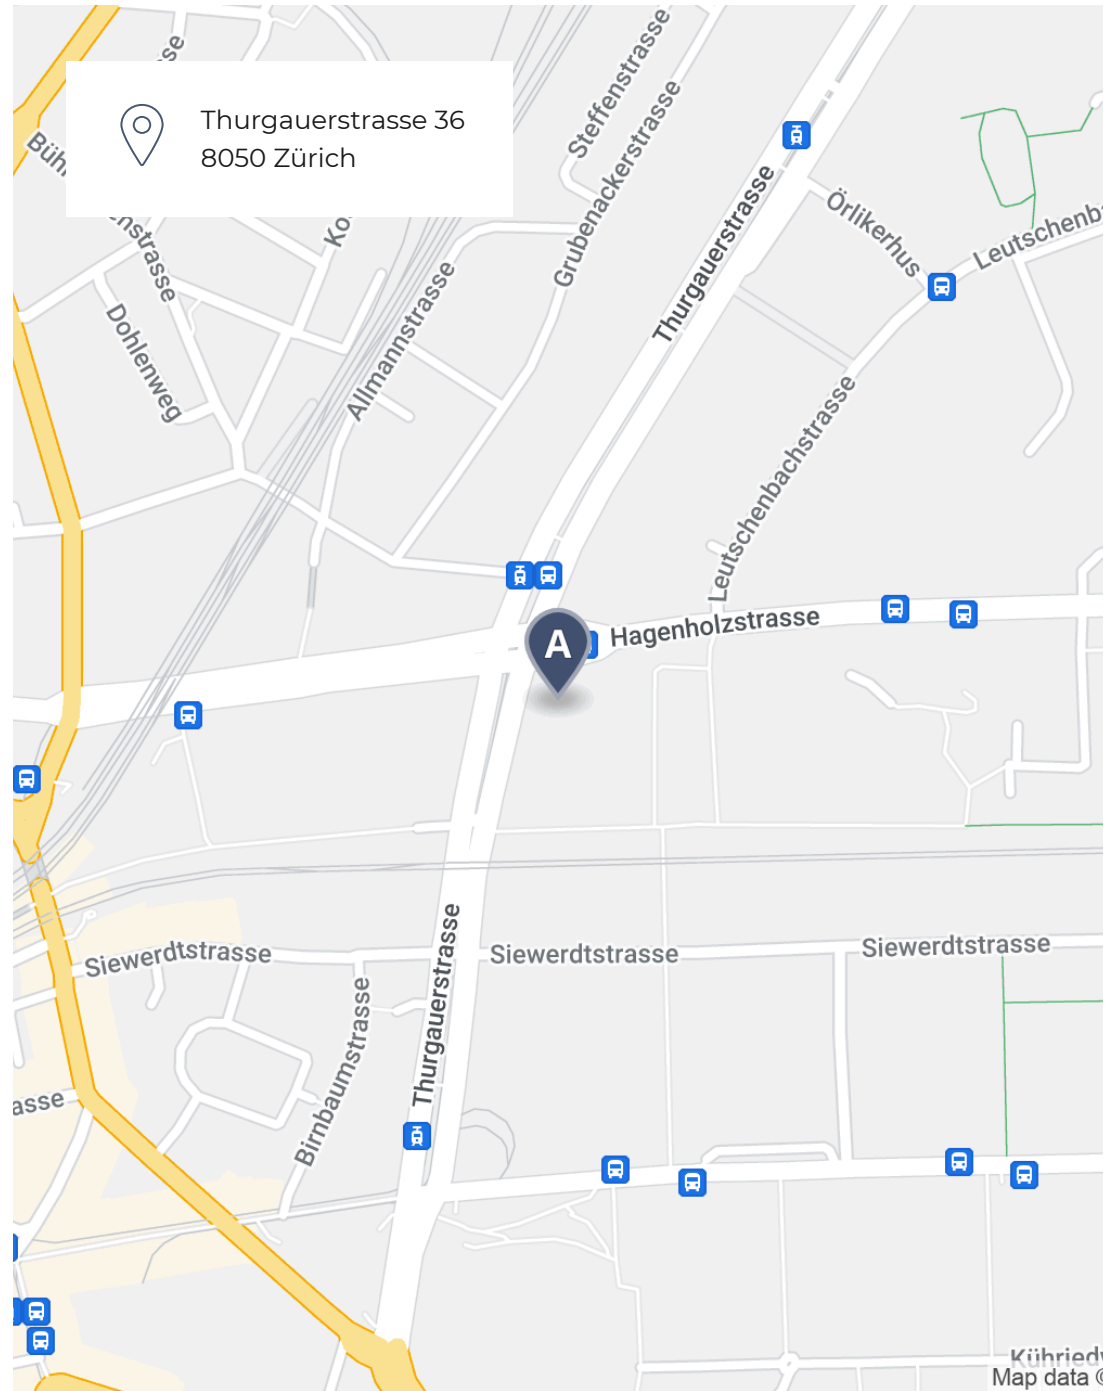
Thurgauerstrasse 36
8050 Zürich

se
Büh
nstrasse
Ko
Dohlenweg
Allmannstrasse
Steffenstrasse
Grubenackerstrasse
Thurgauerstrasse
Örlikerhus
Leutschenb
Leutschenbachstrasse
A
Hagenholzstrasse
Siewerdtstrasse
Siewerdtstrasse
Siewerdtstrasse
Thurgauerstrasse
Birnbaumstrasse
asse
Kühried
Map data ©